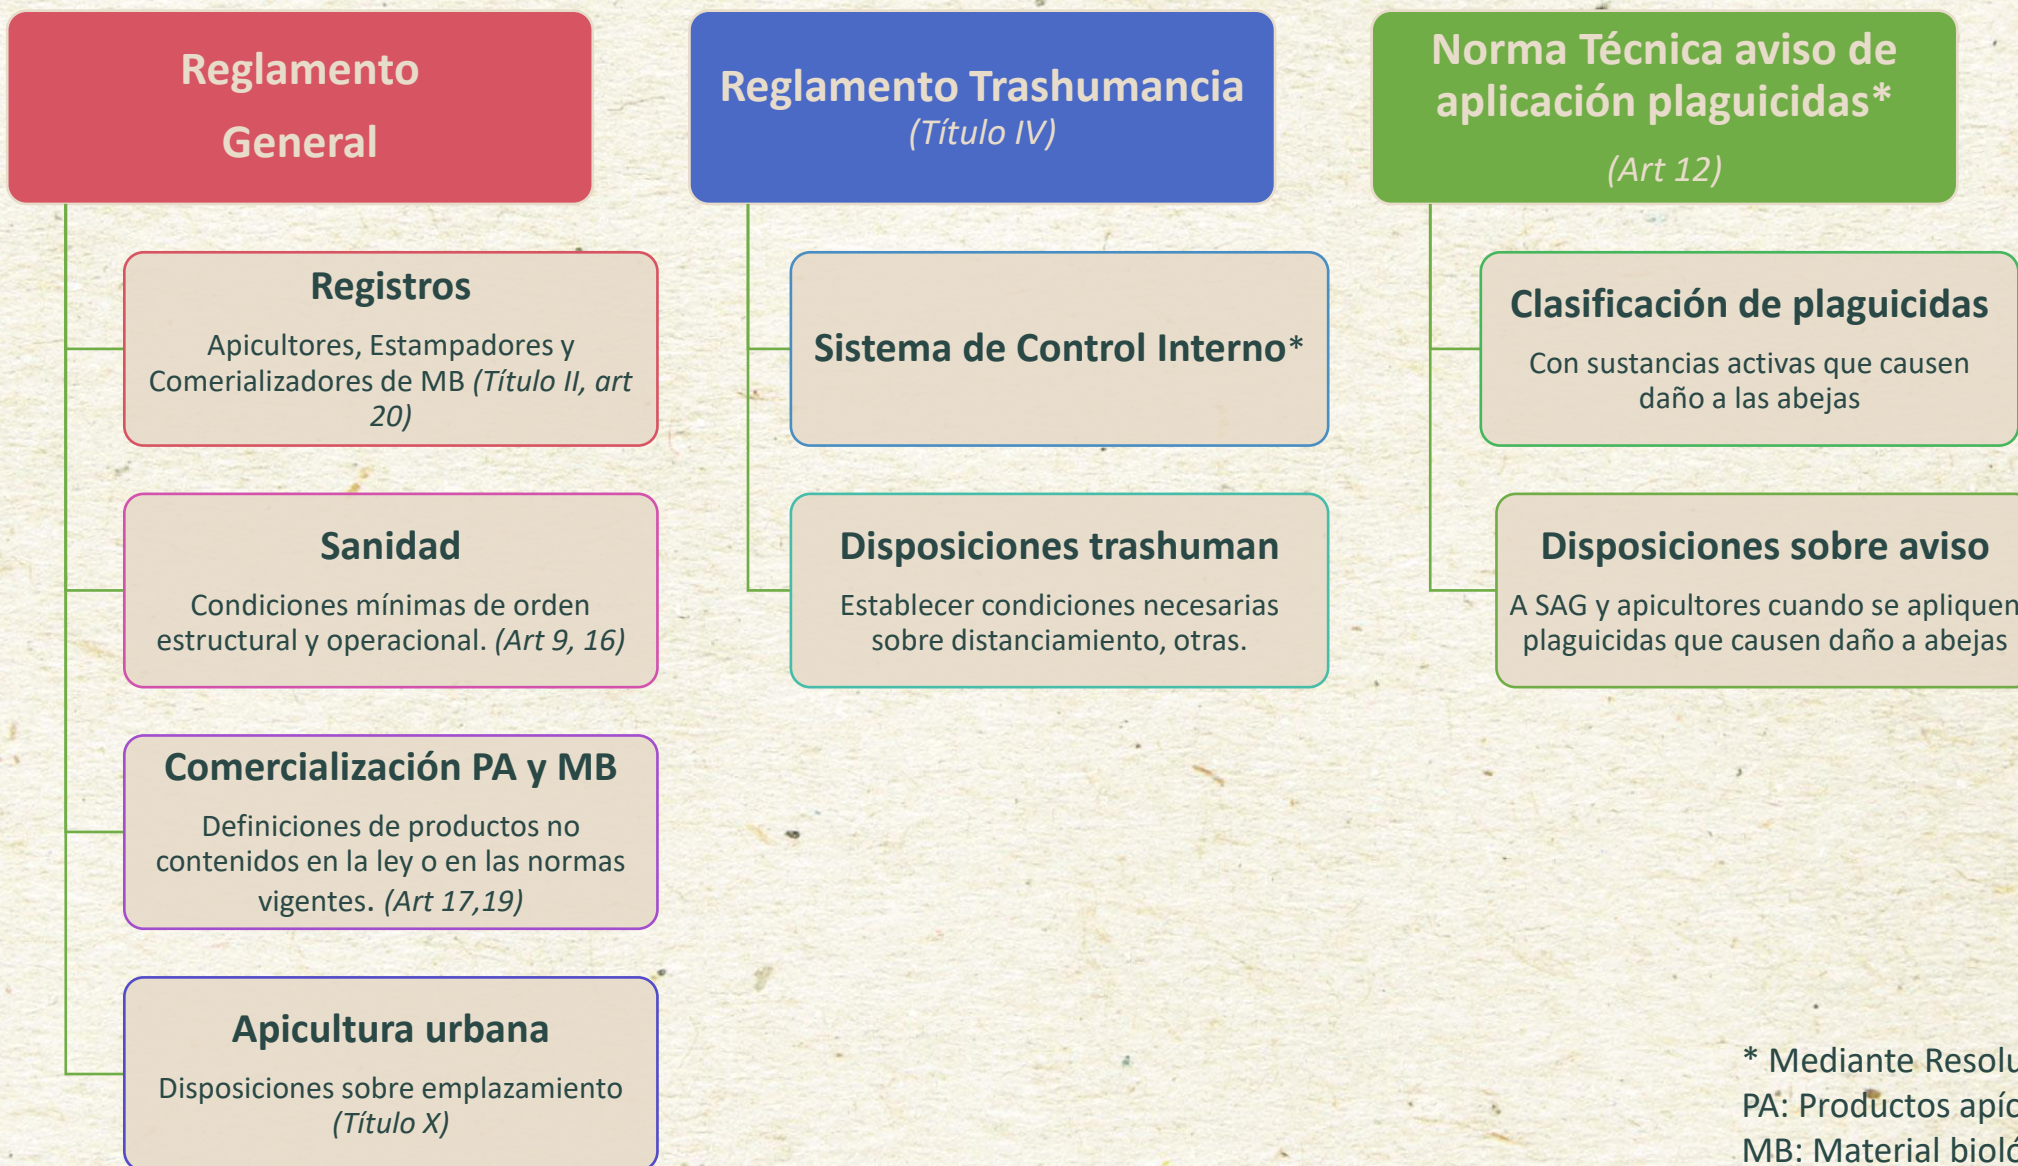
Reglamento General

Registros
Apicultores, Estampadores y Comerializadores de MB *(Título II, art 20)*

Sanidad
Condiciones mínimas de orden estructural y operacional. *(Art 9, 16)*

Comercialización PA y MB
Definiciones de productos no contenidos en la ley o en las normas vigentes. *(Art 17,19)*

Apicultura urbana
Disposiciones sobre emplazamiento *(Título X)*

Reglamento Trashumancia
*(Título IV)*

Sistema de Control Interno*

Disposiciones trashuman
Establecer condiciones necesarias sobre distanciamiento, otras.

Norma Técnica aviso de aplicación plaguicidas*
*(Art 12)*

Clasificación de plaguicidas
Con sustancias activas que causen daño a las abejas

Disposiciones sobre aviso
A SAG y apicultores cuando se apliquen plaguicidas que causen daño a abejas

* Mediante Resolu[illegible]
PA: Productos apíc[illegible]
MB: Material bioló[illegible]